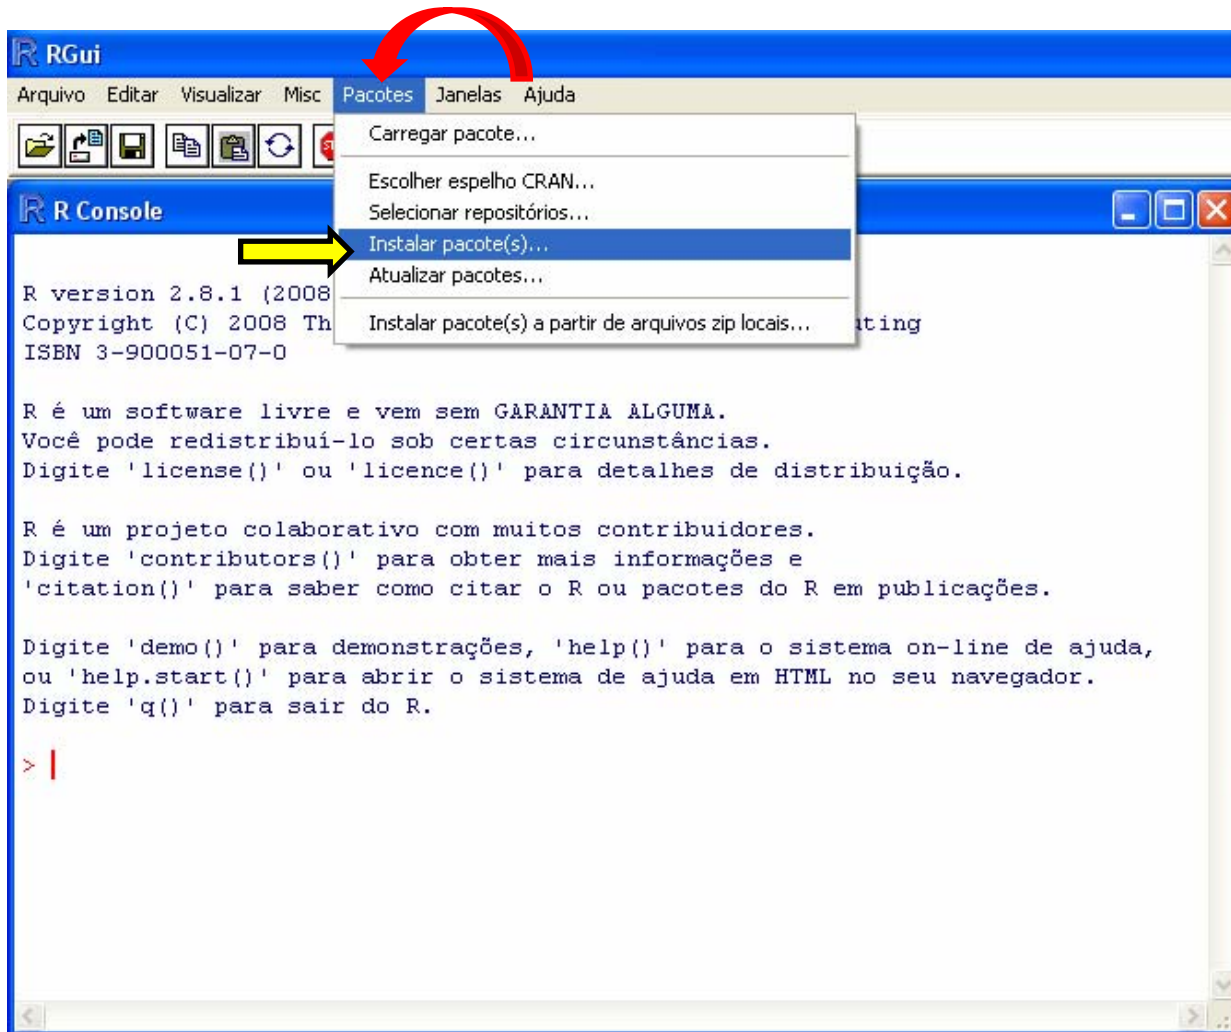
RGui

Arquivo Editar Visualizar Misc Pacotes Janelas Ajuda

Carregar pacote...
Escolher espelho CRAN...
Selecionar repositórios...
Instalar pacote(s)...
Atualizar pacotes...
Instalar pacote(s) a partir de arquivos zip locais...

R Console

R version 2.8.1 (2008
Copyright (C) 2008 Th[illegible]ting
ISBN 3-900051-07-0

R é um software livre e vem sem GARANTIA ALGUMA.
Você pode redistribuí-lo sob certas circunstâncias.
Digite 'license()' ou 'licence()' para detalhes de distribuição.

R é um projeto colaborativo com muitos contribuidores.
Digite 'contributors()' para obter mais informações e
'citation()' para saber como citar o R ou pacotes do R em publicações.

Digite 'demo()' para demonstrações, 'help()' para o sistema on-line de ajuda,
ou 'help.start()' para abrir o sistema de ajuda em HTML no seu navegador.
Digite 'q()' para sair do R.

>